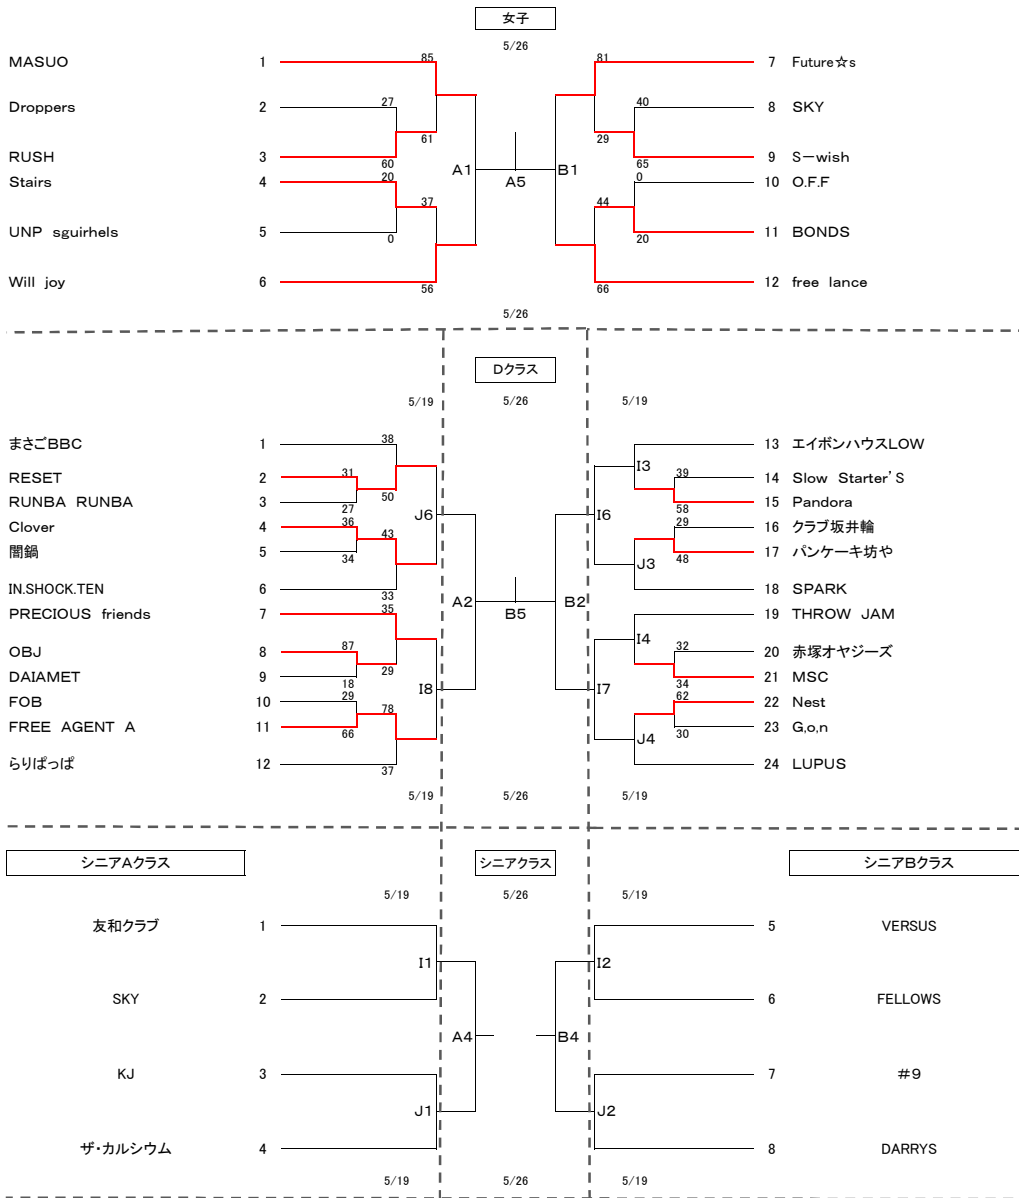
女子

5/26

MASUO 1
Droppers 2
RUSH 3
Stairs 4
UNP sguirhels 5
Will joy 6

85
27
61
60
20
37
0
56

A1
A5
B1

81
40
29
65
0
44
20
66

7 Future☆s
8 SKY
9 S−wish
10 O.F.F
11 BONDS
12 free lance

5/26

Dクラス

5/19
5/26
5/19

まさごBBC 1
RESET 2
RUNBA RUNBA 3
Clover 4
闇鍋 5
IN.SHOCK.TEN 6
PRECIOUS friends 7
OBJ 8
DAIAMET 9
FOB 10
FREE AGENT A 11
らりぱっぱ 12

38
31
50
27
36
43
34
33
35
87
29
18
29
78
66
37

J6
I8
A2
B5
B2
I6
I7
I3
J3
I4
J4

39
58
29
48
32
34
62
30

13 エイボンハウスLOW
14 Slow Starter’S
15 Pandora
16 クラブ坂井輪
17 パンケーキ坊や
18 SPARK
19 THROW JAM
20 赤塚オヤジーズ
21 MSC
22 Nest
23 G,o,n
24 LUPUS

5/19
5/26
5/19

シニアAクラス
シニアクラス
シニアBクラス

5/19
5/26
5/19

友和クラブ 1
SKY 2
KJ 3
ザ・カルシウム 4

I1
J1
A4
B4
I2
J2

5 VERSUS
6 FELLOWS
7 #9
8 DARRYS

5/19
5/26
5/19